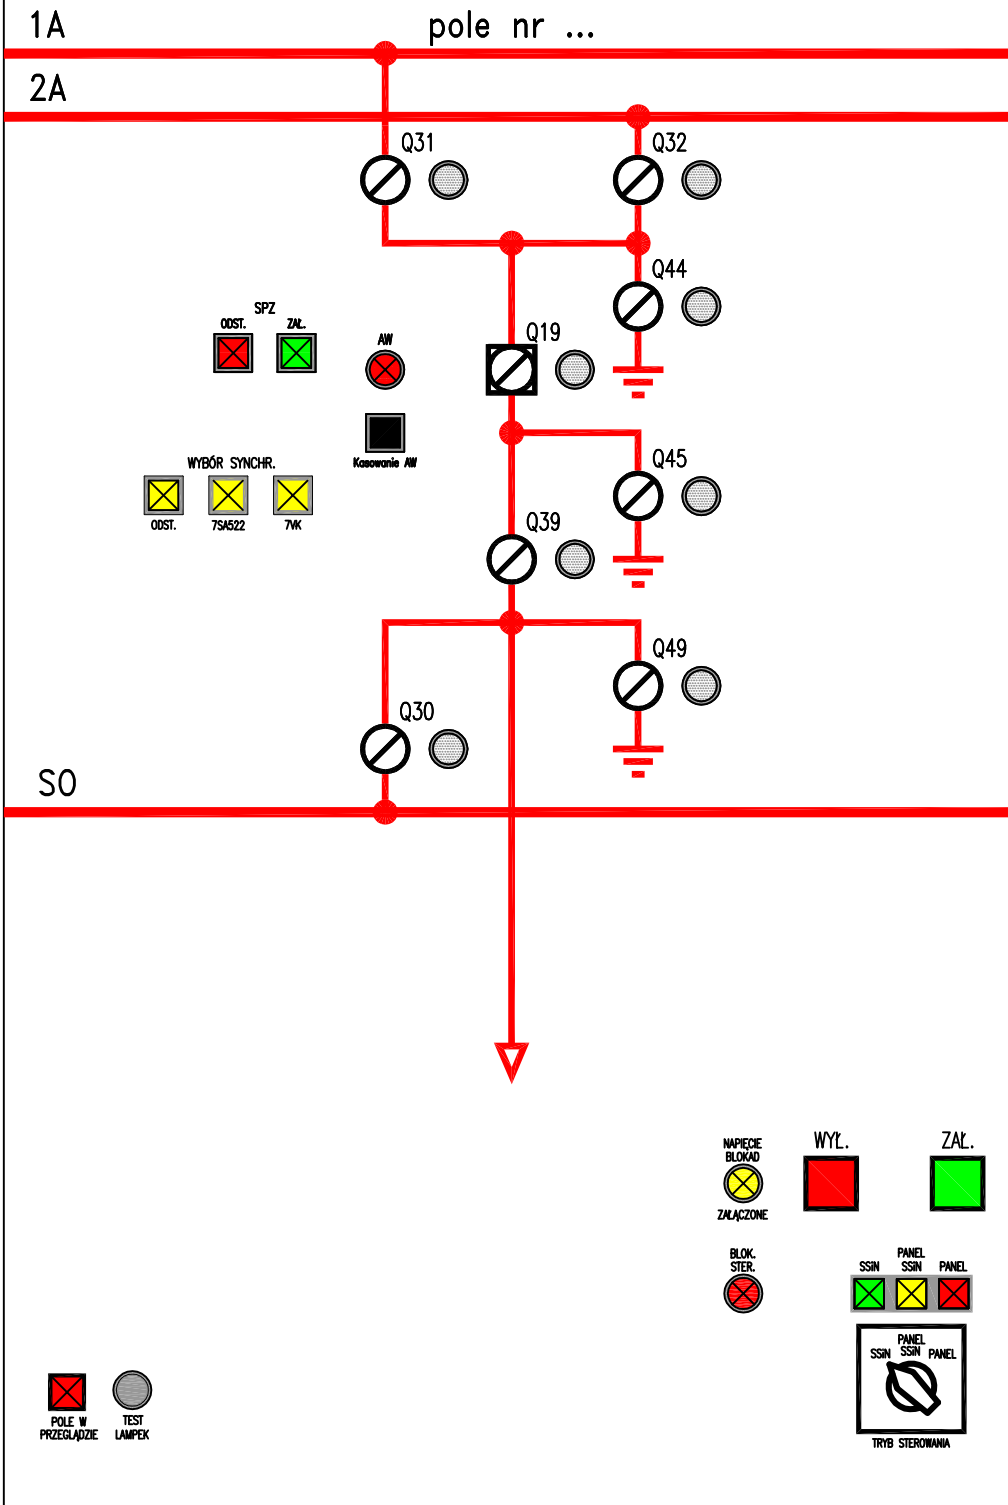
1A

pole nr ...

2A

Q31

Q32

Q44

SPZ

ODST.

ZAŁ.

AW

Q19

Kasowanie AW

WYBÓR SYNCHR.

ODST.

7SA522

7VK

Q45

Q39

Q49

Q30

SO

NAPIĘCIE BLOKAD

ZAŁĄCZONE

WYŁ.

ZAŁ.

BLOK. STER.

SSiN

PANEL SSiN

PANEL

PANEL

SSiN

SSiN

PANEL

TRYB STEROWANIA

POLE W PRZEGLĄDZIE

TEST LAMPEK